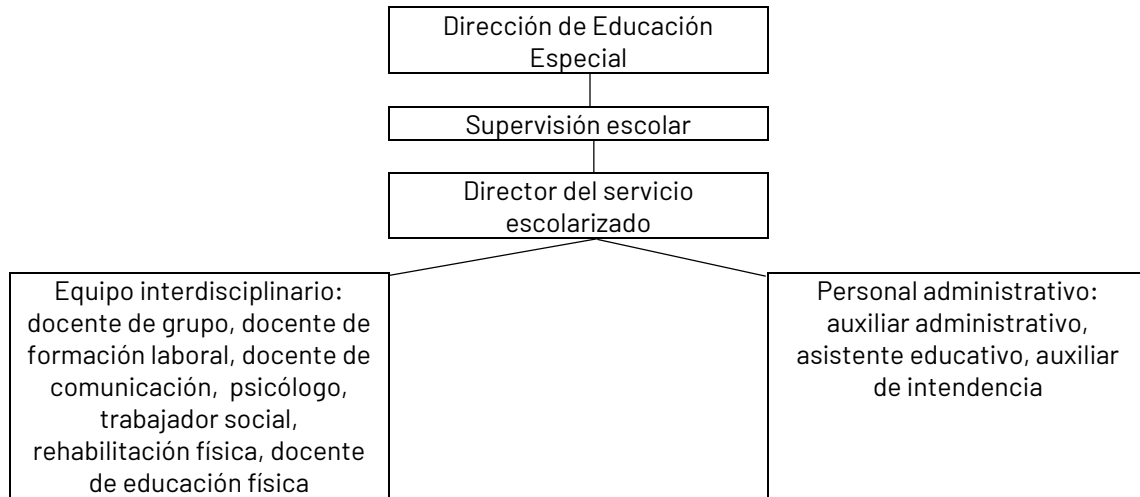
Dirección de Educación Especial

Supervisión escolar

Director del servicio escolarizado

Equipo interdisciplinario: docente de grupo, docente de formación laboral, docente de comunicación, psicólogo, trabajador social, rehabilitación física, docente de educación física

Personal administrativo: auxiliar administrativo, asistente educativo, auxiliar de intendencia